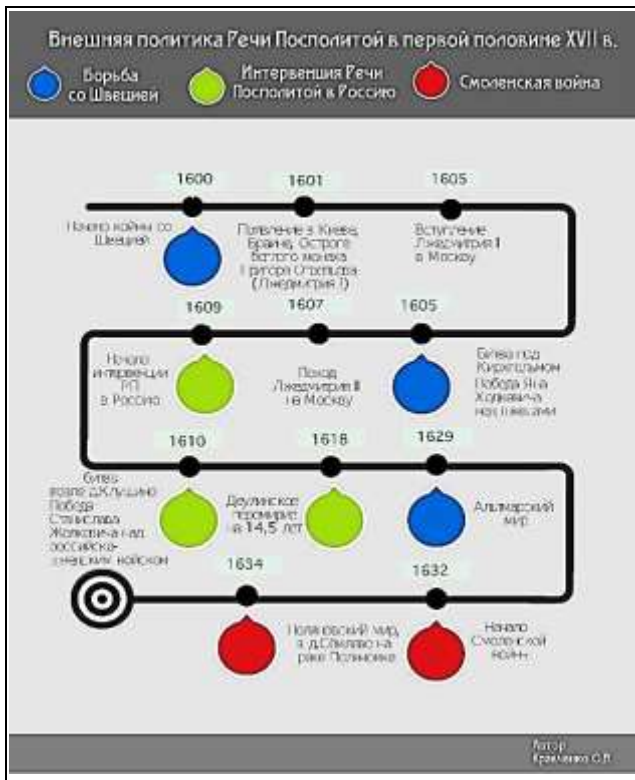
Внешняя политика Речи Посполитой в первой половине XVII в.

Борьба со Швецией

Интервенция Речи Посполитой в Россию

Смоленская война

1600

Начало войны со Швецией

1601

Появление в Киеве, Брагине, Остроге беглого монаха Григория Отрепьева (Лжедмитрия I)

1605

Вступление Лжедмитрия I в Москву

1609

Начало интервенции РП в Россию

1607

Поход Лжедмитрия II на Москву

1605

Битва под Кирхгольмом. Победа Яна Ходкевича над шведами

1610

Битва возле д.Клушино. Победа Станислава Жолкевича над российско-шведским войском

1618

Деулинское перемирие на 14,5 лет

1629

Альтмаркский мир

1634

Поляновский мир, в д.Семлево на реке Поляновке

1632

Начало Смоленской войны

Автор
Кравченко О.В.